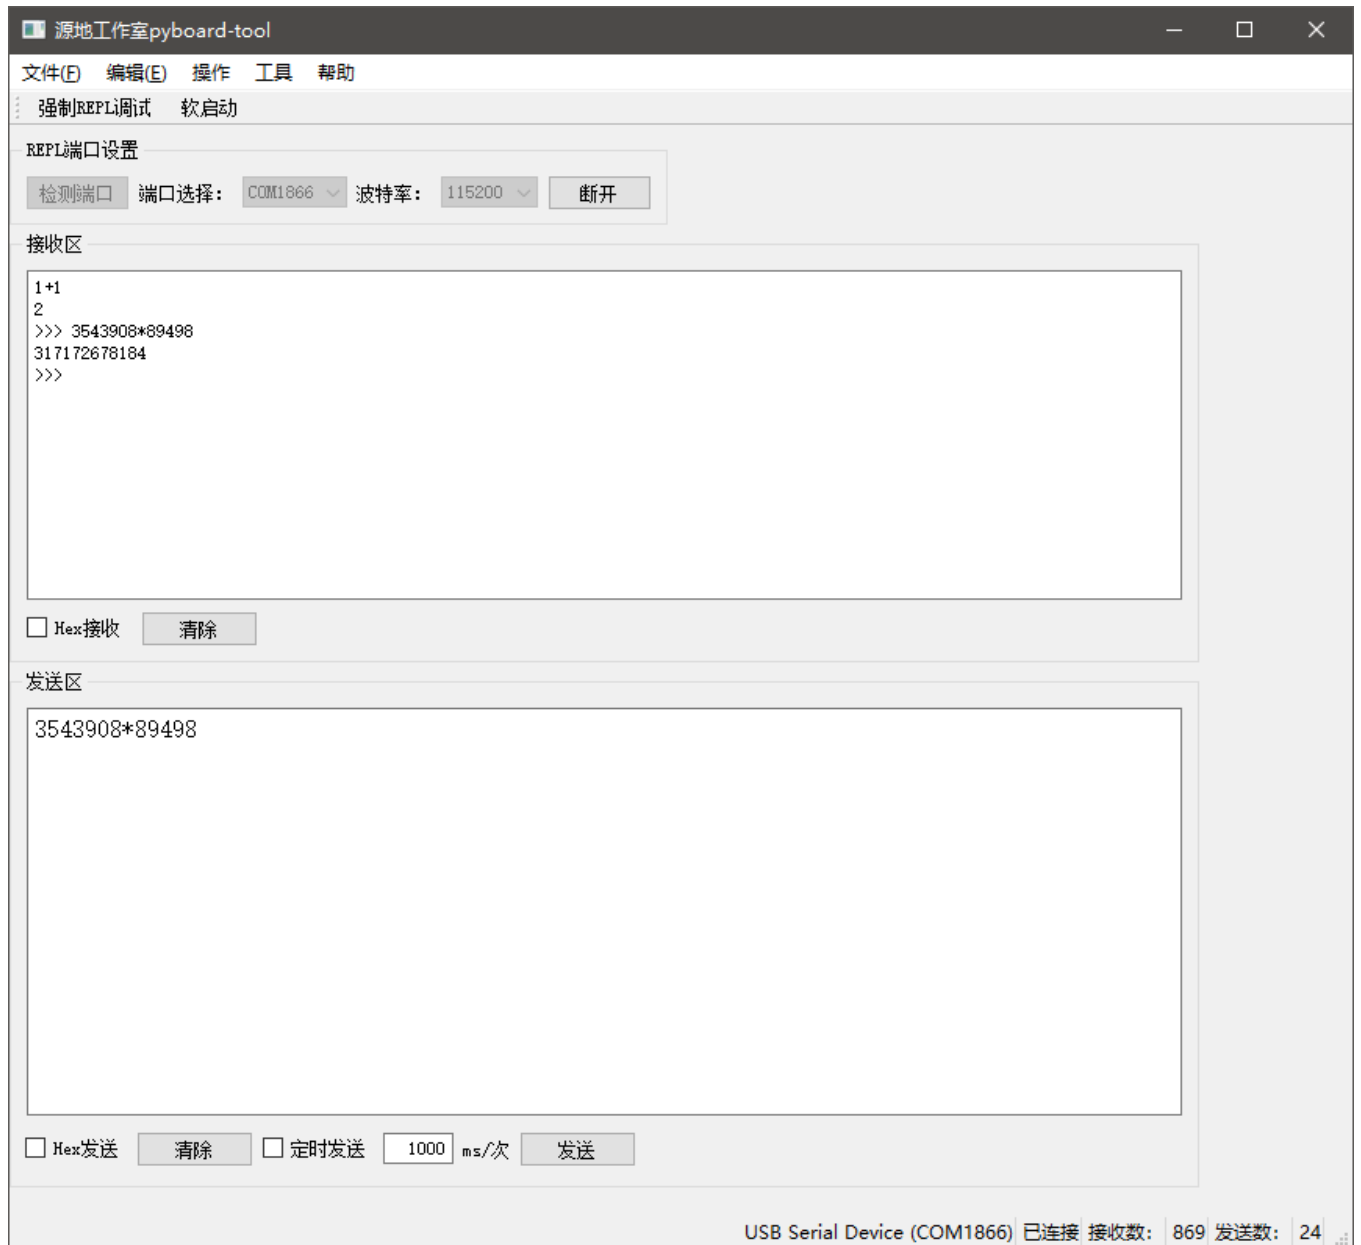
源地工作室pyboard-tool

文件(F) 编辑(E) 操作 工具 帮助

强制REPL调试 软启动

REPL端口设置

检测端口 端口选择: COM1866 波特率: 115200 断开

接收区

1+1
2
>>> 3543908*89498
317172678184
>>>

Hex接收 清除

发送区

3543908*89498

Hex发送 清除 定时发送 1000 ms/次 发送

USB Serial Device (COM1866) 已连接 接收数: 869 发送数: 24